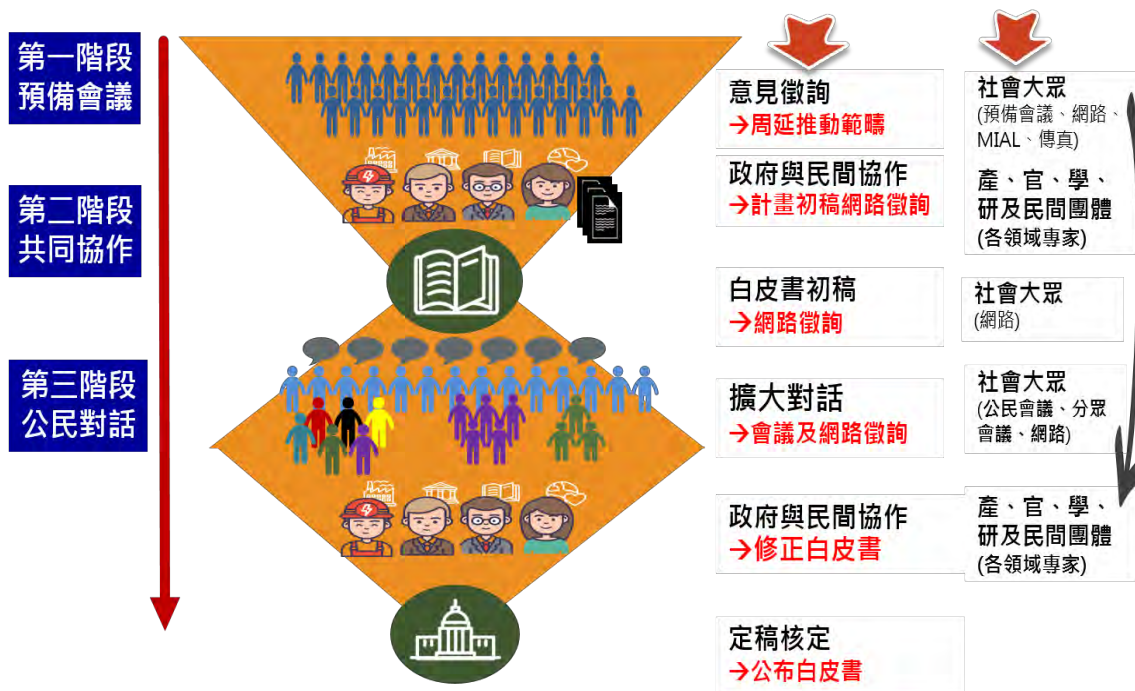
第一階段
預備會議

第二階段
共同協作

第三階段
公民對話

意見徵詢
→周延推動範疇

社會大眾
(預備會議、網路、MIAL、傳真)

政府與民間協作
→計畫初稿網路徵詢

產、官、學、研及民間團體
(各領域專家)

白皮書初稿
→網路徵詢

社會大眾
(網路)

擴大對話
→會議及網路徵詢

社會大眾
(公民會議、分眾會議、網路)

政府與民間協作
→修正白皮書

產、官、學、研及民間團體
(各領域專家)

定稿核定
→公布白皮書